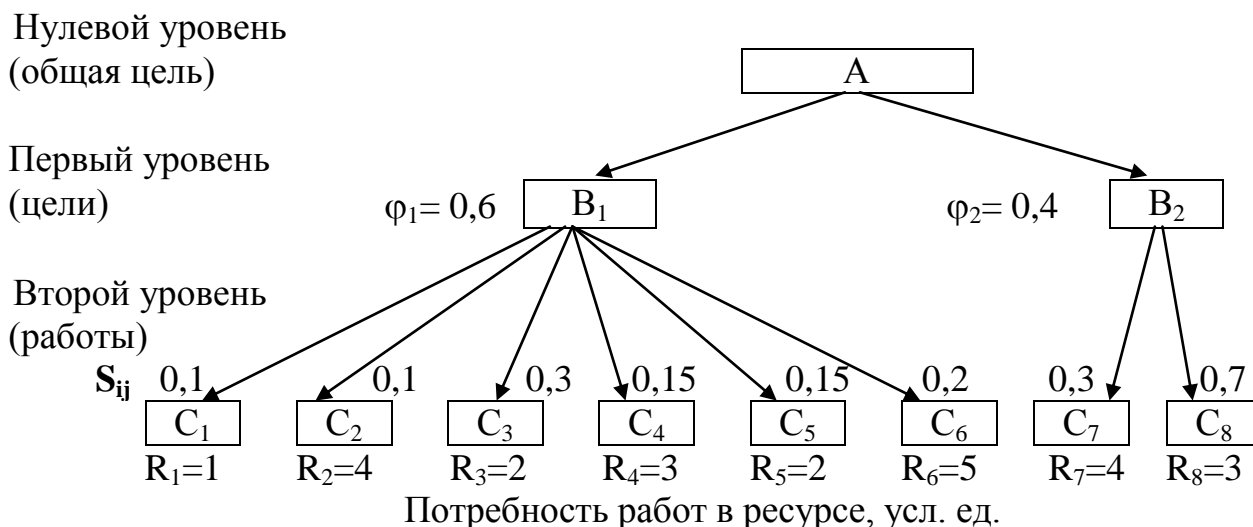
Нулевой уровень (общая цель)

A

Первый уровень (цели)

$\varphi_1 = 0,6$ $B_1$ $\varphi_2 = 0,4$ $B_2$

Второй уровень (работы)

$S_{ij}$ 0,1 0,1 0,3 0,15 0,15 0,2 0,3 0,7

$C_1$ $C_2$ $C_3$ $C_4$ $C_5$ $C_6$ $C_7$ $C_8$

$R_1=1$ $R_2=4$ $R_3=2$ $R_4=3$ $R_5=2$ $R_6=5$ $R_7=4$ $R_8=3$

Потребность работ в ресурсе, усл. ед.